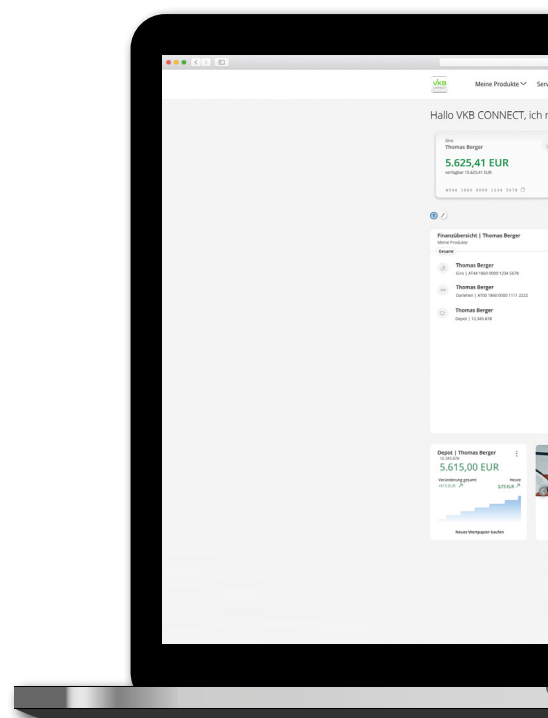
VKB

Meine Produkte Serv

Hallo VKB CONNECT, ich r

Giro
Thomas Berger

5.625,41 EUR
verfügbar 15.625,41 EUR

AT64 1860 0000 1234 5678

Finanzübersicht | Thomas Berger
Meine Produkte
Gesamt

Thomas Berger
Giro | AT64 1860 0000 1234 5678

Thomas Berger
Darlehen | AT00 1860 0000 1111 2222

Thomas Berger
Depot | 12.345.678

Depot | Thomas Berger
12.345.678
5.615,00 EUR
Veränderung gesamt
+615 EUR
Heute
3,73 EUR

Neues Wertpapier kaufen